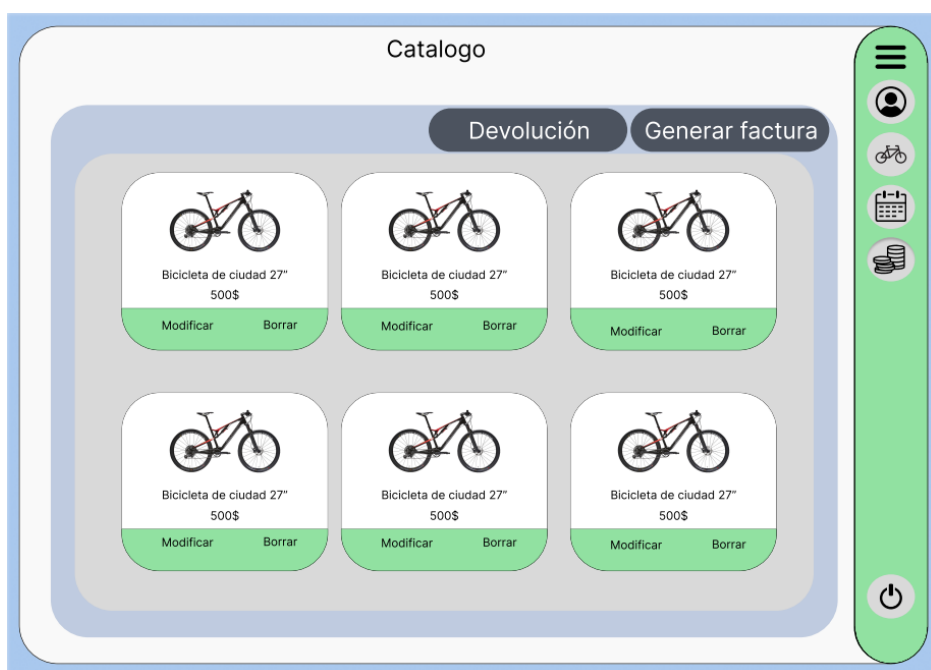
Catalogo

Devolución

Generar factura

Bicicleta de ciudad 27"
500$
Modificar Borrar

Bicicleta de ciudad 27"
500$
Modificar Borrar

Bicicleta de ciudad 27"
500$
Modificar Borrar

Bicicleta de ciudad 27"
500$
Modificar Borrar

Bicicleta de ciudad 27"
500$
Modificar Borrar

Bicicleta de ciudad 27"
500$
Modificar Borrar